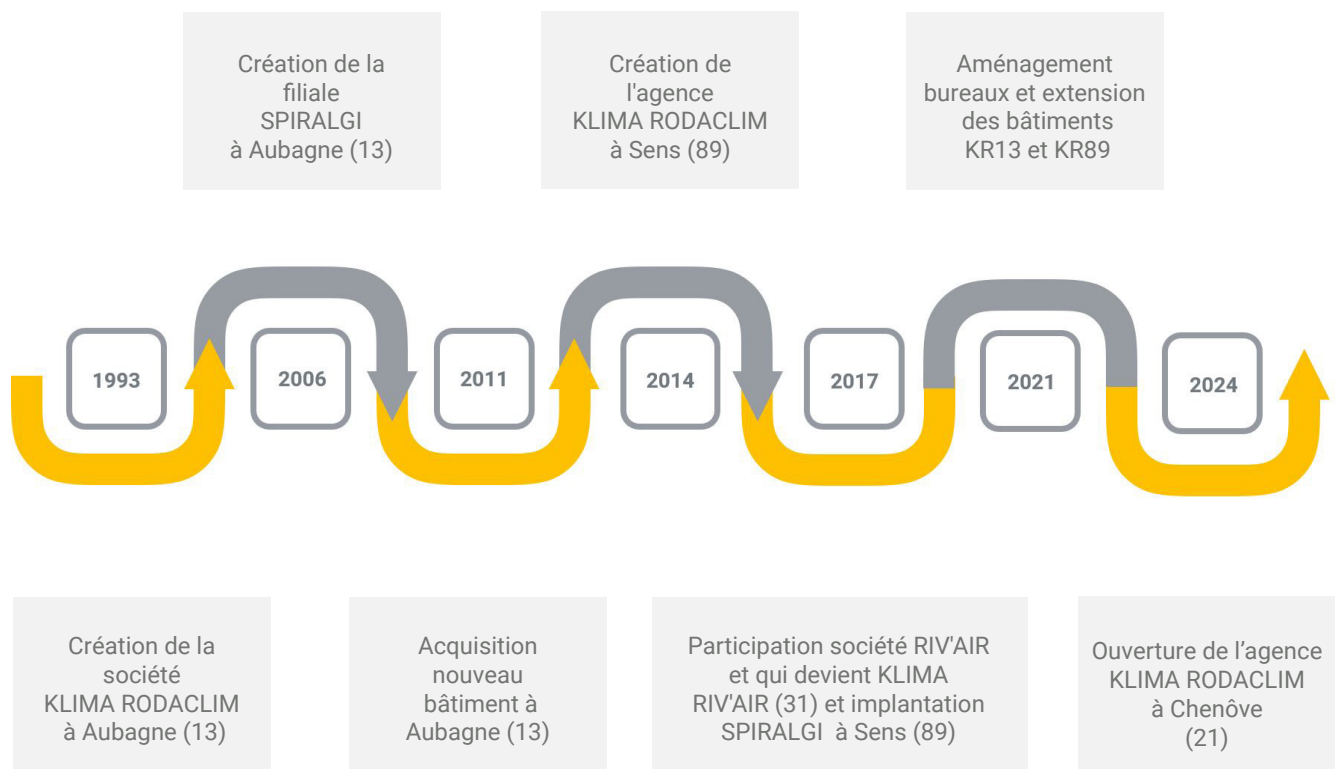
Création de la filiale SPIRALGI à Aubagne (13)

Création de l'agence KLIMA RODACLIM à Sens (89)

Aménagement bureaux et extension des bâtiments KR13 et KR89

1993

2006

2011

2014

2017

2021

2024

Création de la société KLIMA RODACLIM à Aubagne (13)

Acquisition nouveau bâtiment à Aubagne (13)

Participation société RIV'AIR et qui devient KLIMA RIV'AIR (31) et implantation SPIRALGI à Sens (89)

Ouverture de l’agence KLIMA RODACLIM à Chenôve (21)